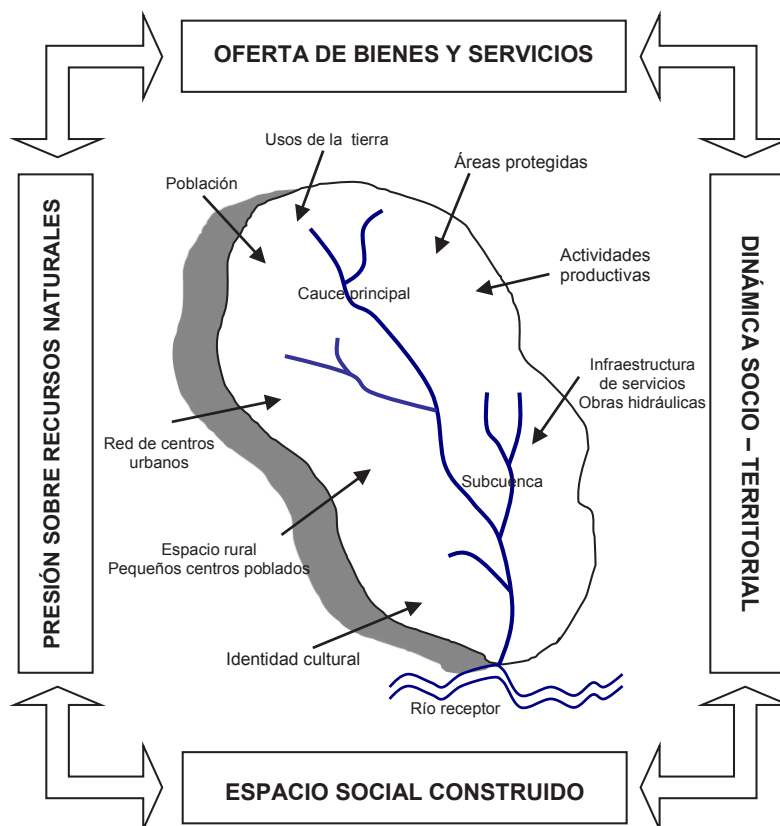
OFERTA DE BIENES Y SERVICIOS

PRESIÓN SOBRE RECURSOS NATURALES

DINÁMICA SOCIO – TERRITORIAL

Usos de la tierra

Población

Áreas protegidas

Actividades productivas

Cauce principal

Infraestructura de servicios Obras hidráulicas

Red de centros urbanos

Subcuenca

Espacio rural Pequeños centros poblados

Identidad cultural

Río receptor

ESPACIO SOCIAL CONSTRUIDO